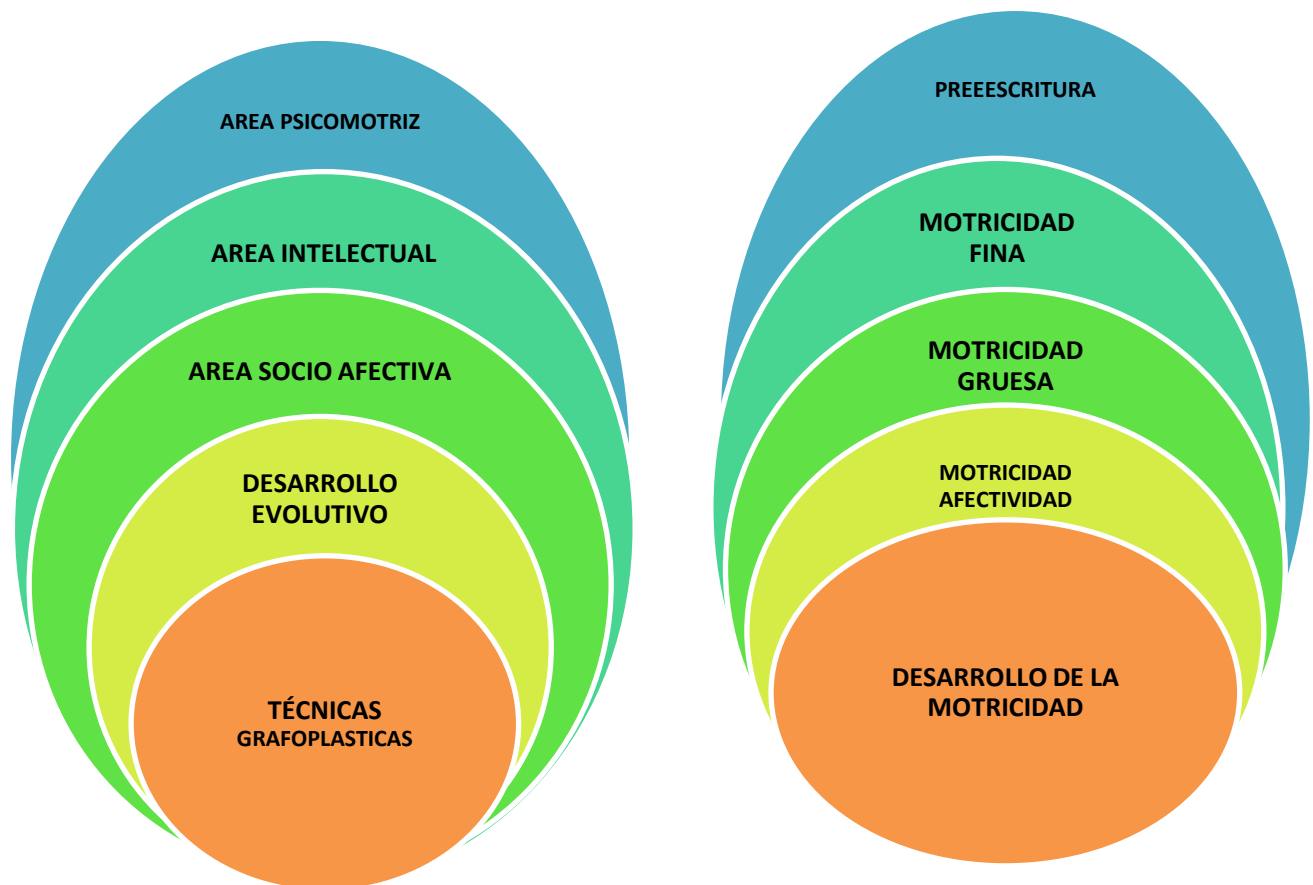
AREA PSICOMOTRIZ

AREA INTELECTUAL

AREA SOCIO AFECTIVA

DESARROLLO EVOLUTIVO

TÉCNICAS GRAFOPLASTICAS

PREEESCRITURA

MOTRICIDAD FINA

MOTRICIDAD GRUESA

MOTRICIDAD AFECTIVIDAD

DESARROLLO DE LA MOTRICIDAD